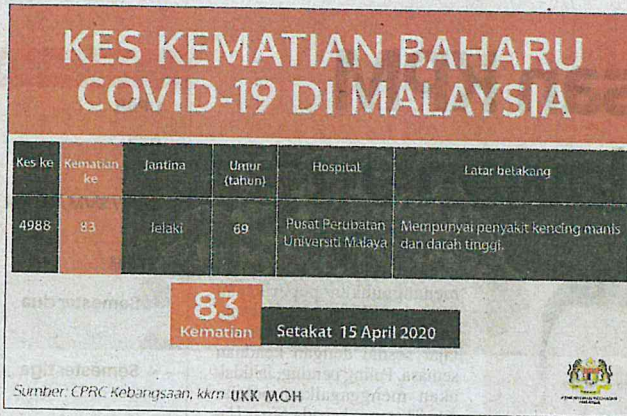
KES KEMATIAN BAHARU COVID-19 DI MALAYSIA

| Kes ke | Kematian ke | Jantina | Umur (tahun) | Hospital | Latar belakang |
|---|---|---|---|---|---|
| 4988 | 83 | lelaki | 69 | Pusat Perubatan Universiti Malaya | Mempunyai penyakit kencing manis dan darah tinggi. |

83
Kematian

Setakat 15 April 2020

Sumber: CPRC Kebangsaan, kkm UKK MOH